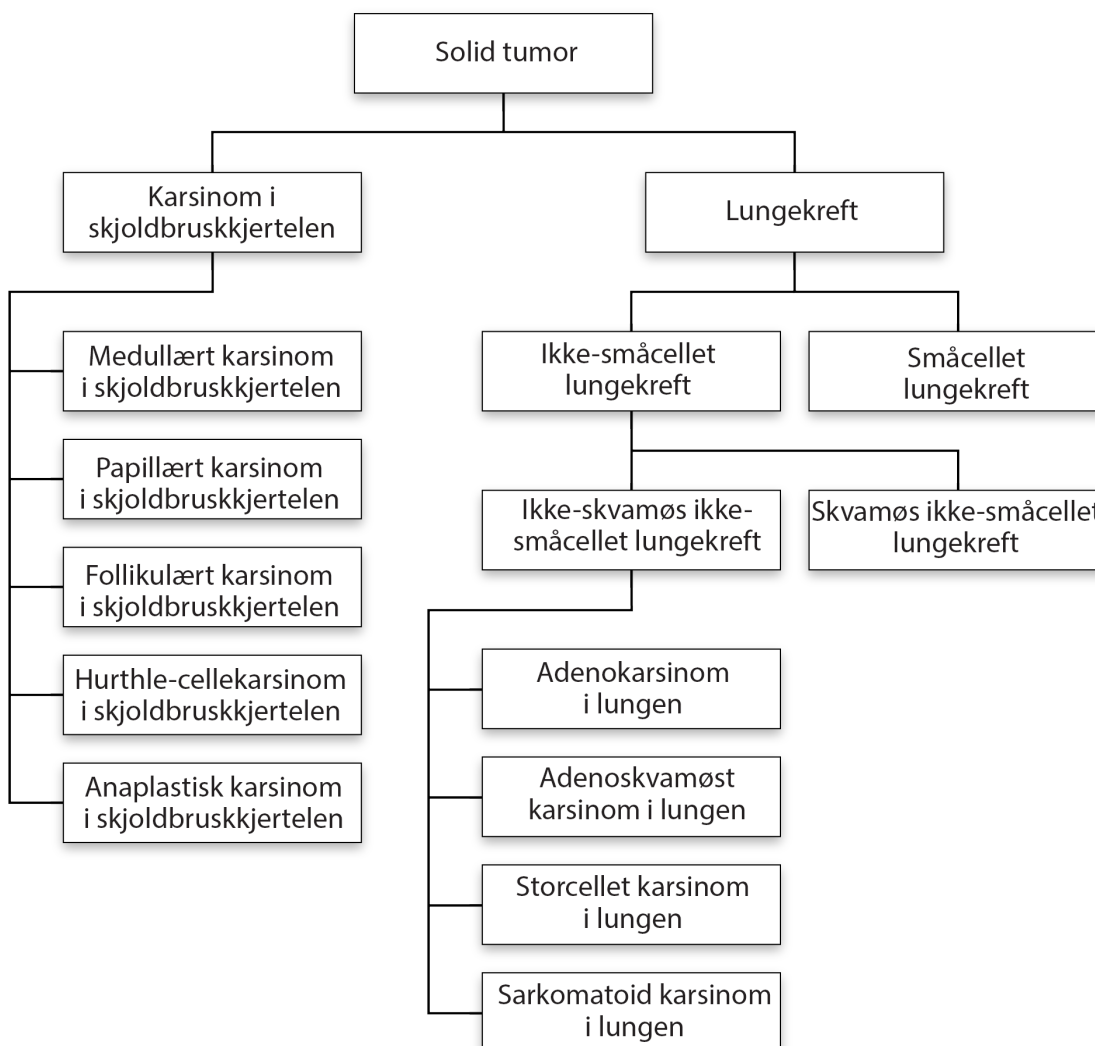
Solid tumor

Karsinom i skjoldbruskkjertelen

Medullært karsinom i skjoldbruskkjertelen

Papillært karsinom i skjoldbruskkjertelen

Follikulært karsinom i skjoldbruskkjertelen

Hurthle-cellekarsinom i skjoldbruskkjertelen

Anaplastisk karsinom i skjoldbruskkjertelen

Lungekreft

Ikke-småcellet lungekreft

Småcellet lungekreft

Ikke-skvamøs ikke-småcellet lungekreft

Skvamøs ikke-småcellet lungekreft

Adenokarsinom i lungen

Adenoskvamøst karsinom i lungen

Storcellet karsinom i lungen

Sarkomatoid karsinom i lungen